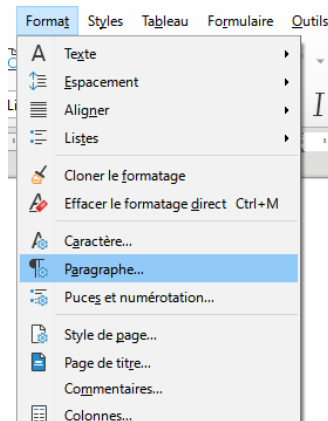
Format Styles Tableau Formulaire Outils

Texte
Espacement
Aligner
Listes
Cloner le formatage
Effacer le formatage direct Ctrl+M
Caractère...
Paragraphe...
Puces et numérotation...
Style de page...
Page de titre...
Commentaires...
Colonnes...